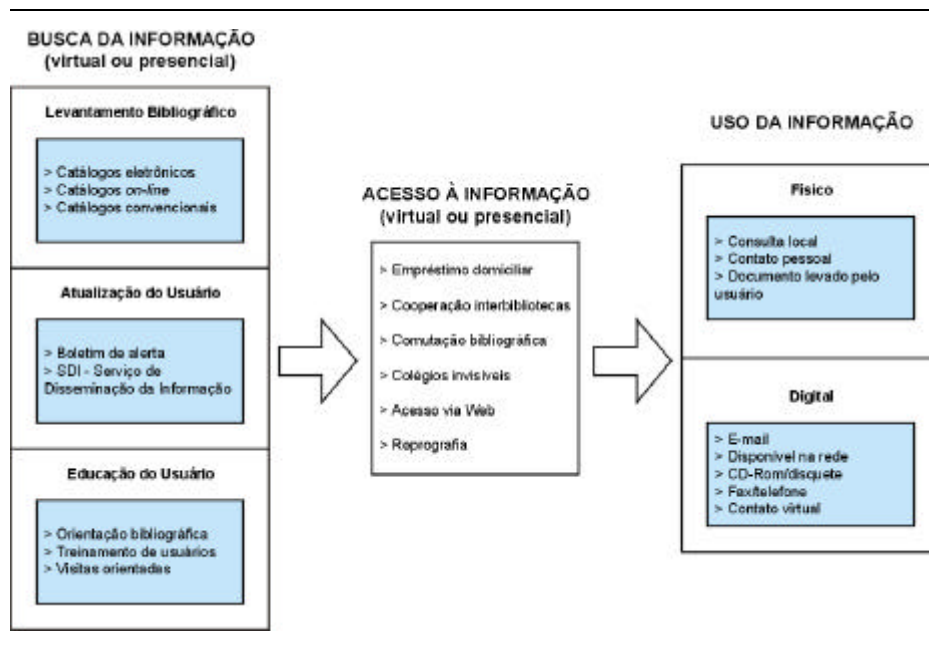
BUSCA DA INFORMAÇÃO
(virtual ou presencial)

Levantamento Bibliográfico

> Catálogos eletrônicos
> Catálogos on-line
> Catálogos convencionais

Atualização do Usuário

> Boletim de alerta
> SDI - Serviço de Disseminação da Informação

Educação do Usuário

> Orientação bibliográfica
> Treinamento de usuários
> Visitas orientadas

ACESSO À INFORMAÇÃO
(virtual ou presencial)

> Empréstimo domiciliar
> Cooperação interbibliotecas
> Comutação bibliográfica
> Colégios invisíveis
> Acesso via Web
> Reprografia

USO DA INFORMAÇÃO

Físico

> Consulta local
> Contato pessoal
> Documento levado pelo usuário

Digital

> E-mail
> Disponível na rede
> CD-Rom/disquete
> Fax/telefone
> Contato virtual